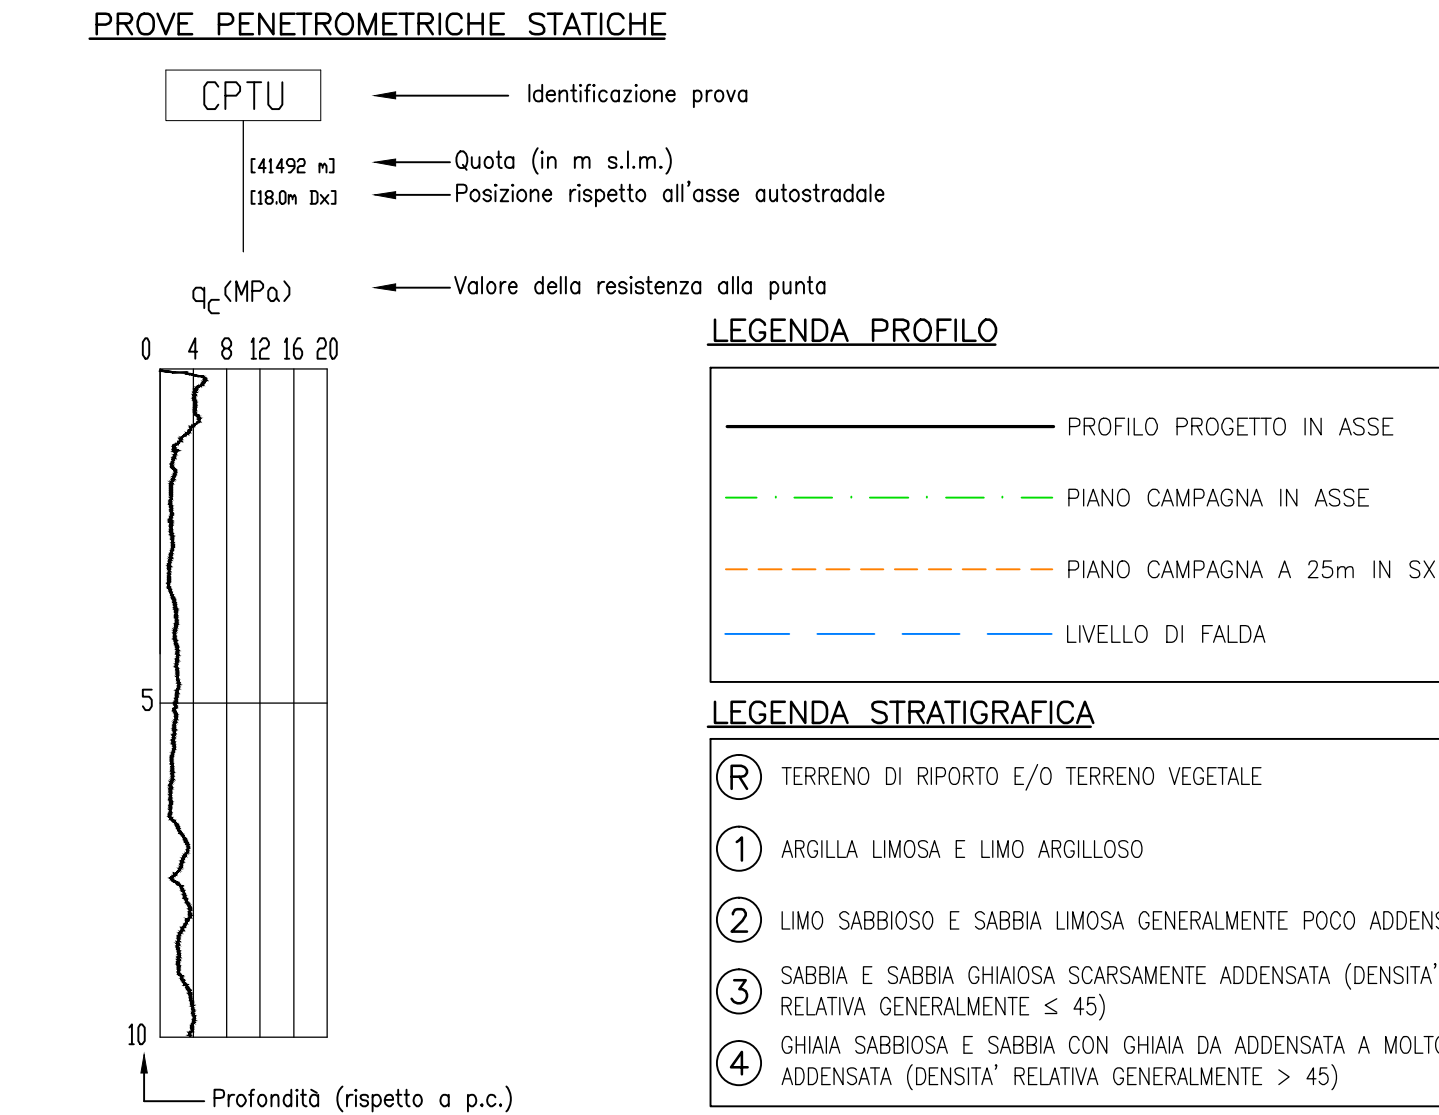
PROVE PENETROMETRICHE STATICHE

CPTU

Identificazione prova

[41492 m]
[18.0m Dx]

Quota (in m s.l.m.)
Posizione rispetto all'asse autostradale

$q_c$(MPa)

Valore della resistenza alla punta

0 4 8 12 16 20

5

10

Profondità (rispetto a p.c.)

LEGENDA PROFILO

PROFILO PROGETTO IN ASSE

PIANO CAMPAGNA IN ASSE

PIANO CAMPAGNA A 25m IN SX

LIVELLO DI FALDA

LEGENDA STRATIGRAFICA

R TERRENO DI RIPORTO E/O TERRENO VEGETALE

1 ARGILLA LIMOSA E LIMO ARGILLOSO

2 LIMO SABBIOSO E SABBIA LIMOSA GENERALMENTE POCO ADDEN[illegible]

3 SABBIA E SABBIA GHIAIOSA SCARSAMENTE ADDENSATA (DENSITA' RELATIVA GENERALMENTE ≤ 45)

4 GHIAIA SABBIOSA E SABBIA CON GHIAIA DA ADDENSATA A MOLT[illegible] ADDENSATA (DENSITA' RELATIVA GENERALMENTE > 45)